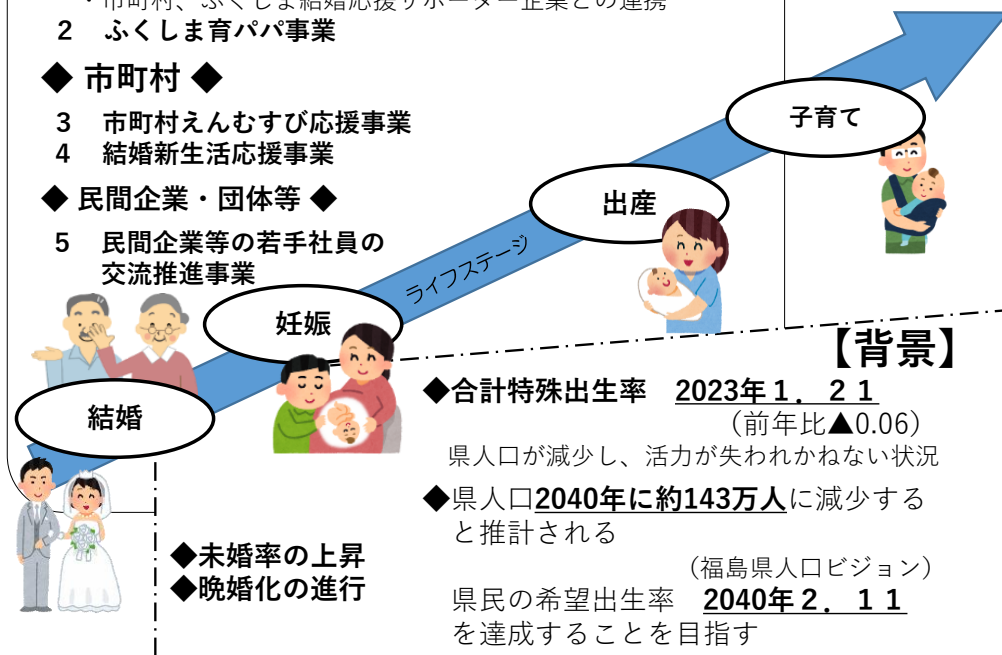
・市町村、ふくしま結婚応援サポーター企業との連携
2　ふくしま育パパ事業

◆ 市町村 ◆

3　市町村えんむすび応援事業
4　結婚新生活応援事業

◆ 民間企業・団体等 ◆

5　民間企業等の若手社員の交流推進事業

子育て

出産

ライフステージ

妊娠

結婚

【背景】

◆合計特殊出生率　2023年１．２１
（前年比▲0.06）
県人口が減少し、活力が失われかねない状況

◆県人口2040年に約143万人に減少すると推計される
（福島県人口ビジョン）
県民の希望出生率　2040年２．１１
を達成することを目指す

◆未婚率の上昇
◆晩婚化の進行